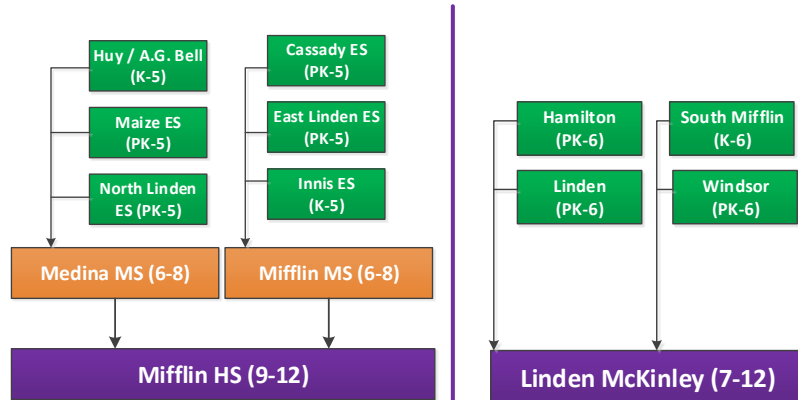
Huy / A.G. Bell (K-5)

Maize ES (PK-5)

North Linden ES (PK-5)

Cassady ES (PK-5)

East Linden ES (PK-5)

Innis ES (K-5)

Medina MS (6-8)

Mifflin MS (6-8)

Mifflin HS (9-12)

Hamilton (PK-6)

Linden (PK-6)

South Mifflin (K-6)

Windsor (PK-6)

Linden McKinley (7-12)